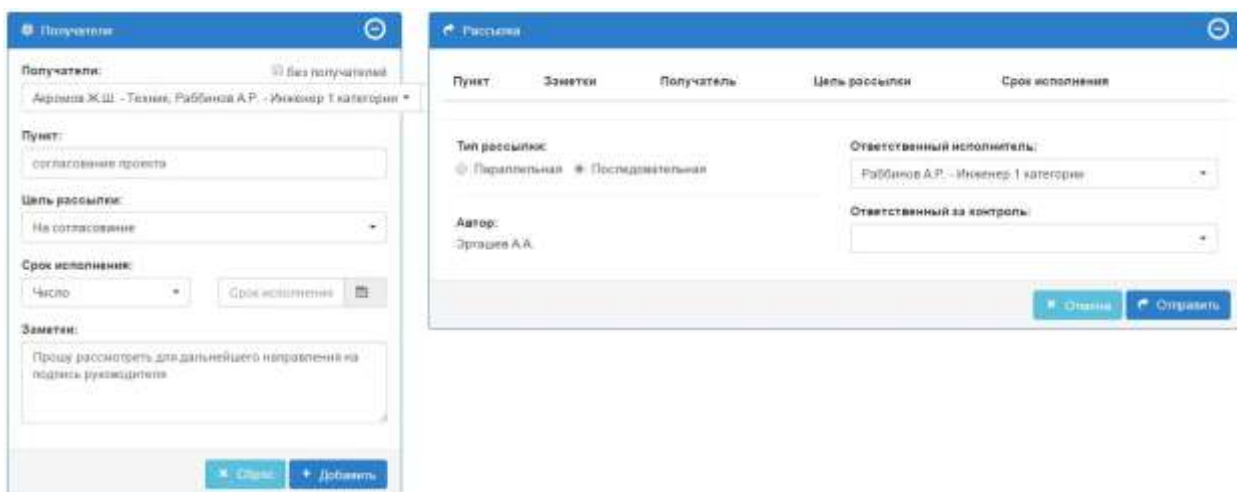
Получатели

Получатели:

Без получателей

Акрамов Ж.Ш. - Техник, Раббинов А.Р. - Инженер 1 категории

Пункт:

согласование проекта

Цель рассылки:

На согласование

Срок исполнения:

Число

Срок исполнения

Заметки:

Прошу рассмотреть для дальнейшего направления на подпись руководителя

× Сброс

+ Добавить

Рассылка

| Пункт | Заметки | Получатель | Цель рассылки | Срок исполнения |
|---|---|---|---|---|

Тип рассылки:

Параллельная Последовательная

Автор:

Эргашев А.А.

Ответственный исполнитель:

Раббинов А.Р. - Инженер 1 категории

Ответственный за контроль:

× Отмена

Отправить